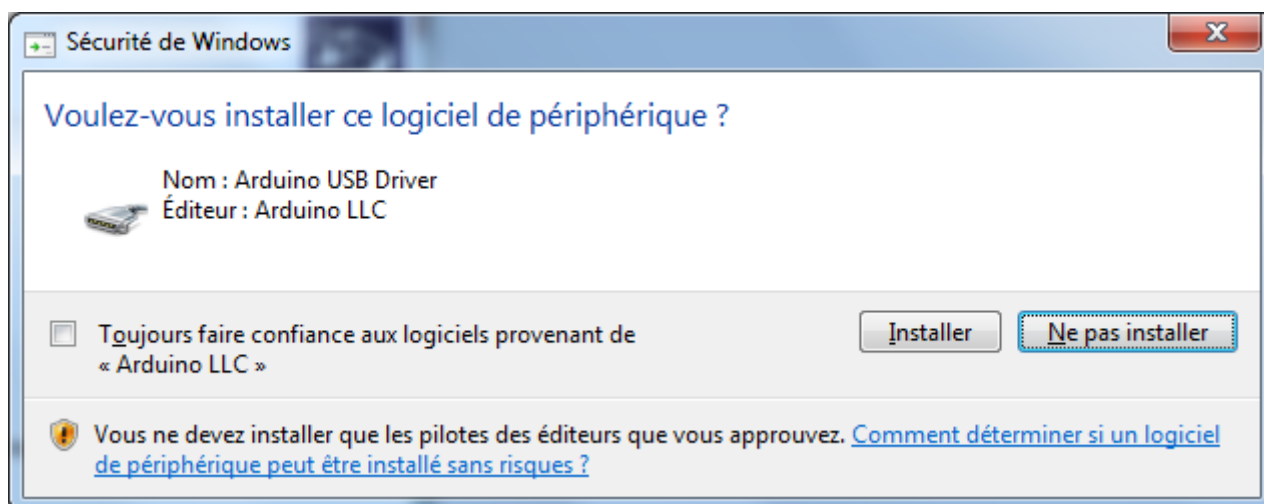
Sécurité de Windows

Voulez-vous installer ce logiciel de périphérique ?

Nom : Arduino USB Driver
Éditeur : Arduino LLC

Toujours faire confiance aux logiciels provenant de « Arduino LLC »

Installer

Ne pas installer

Vous ne devez installer que les pilotes des éditeurs que vous approuvez. Comment déterminer si un logiciel de périphérique peut être installé sans risques ?